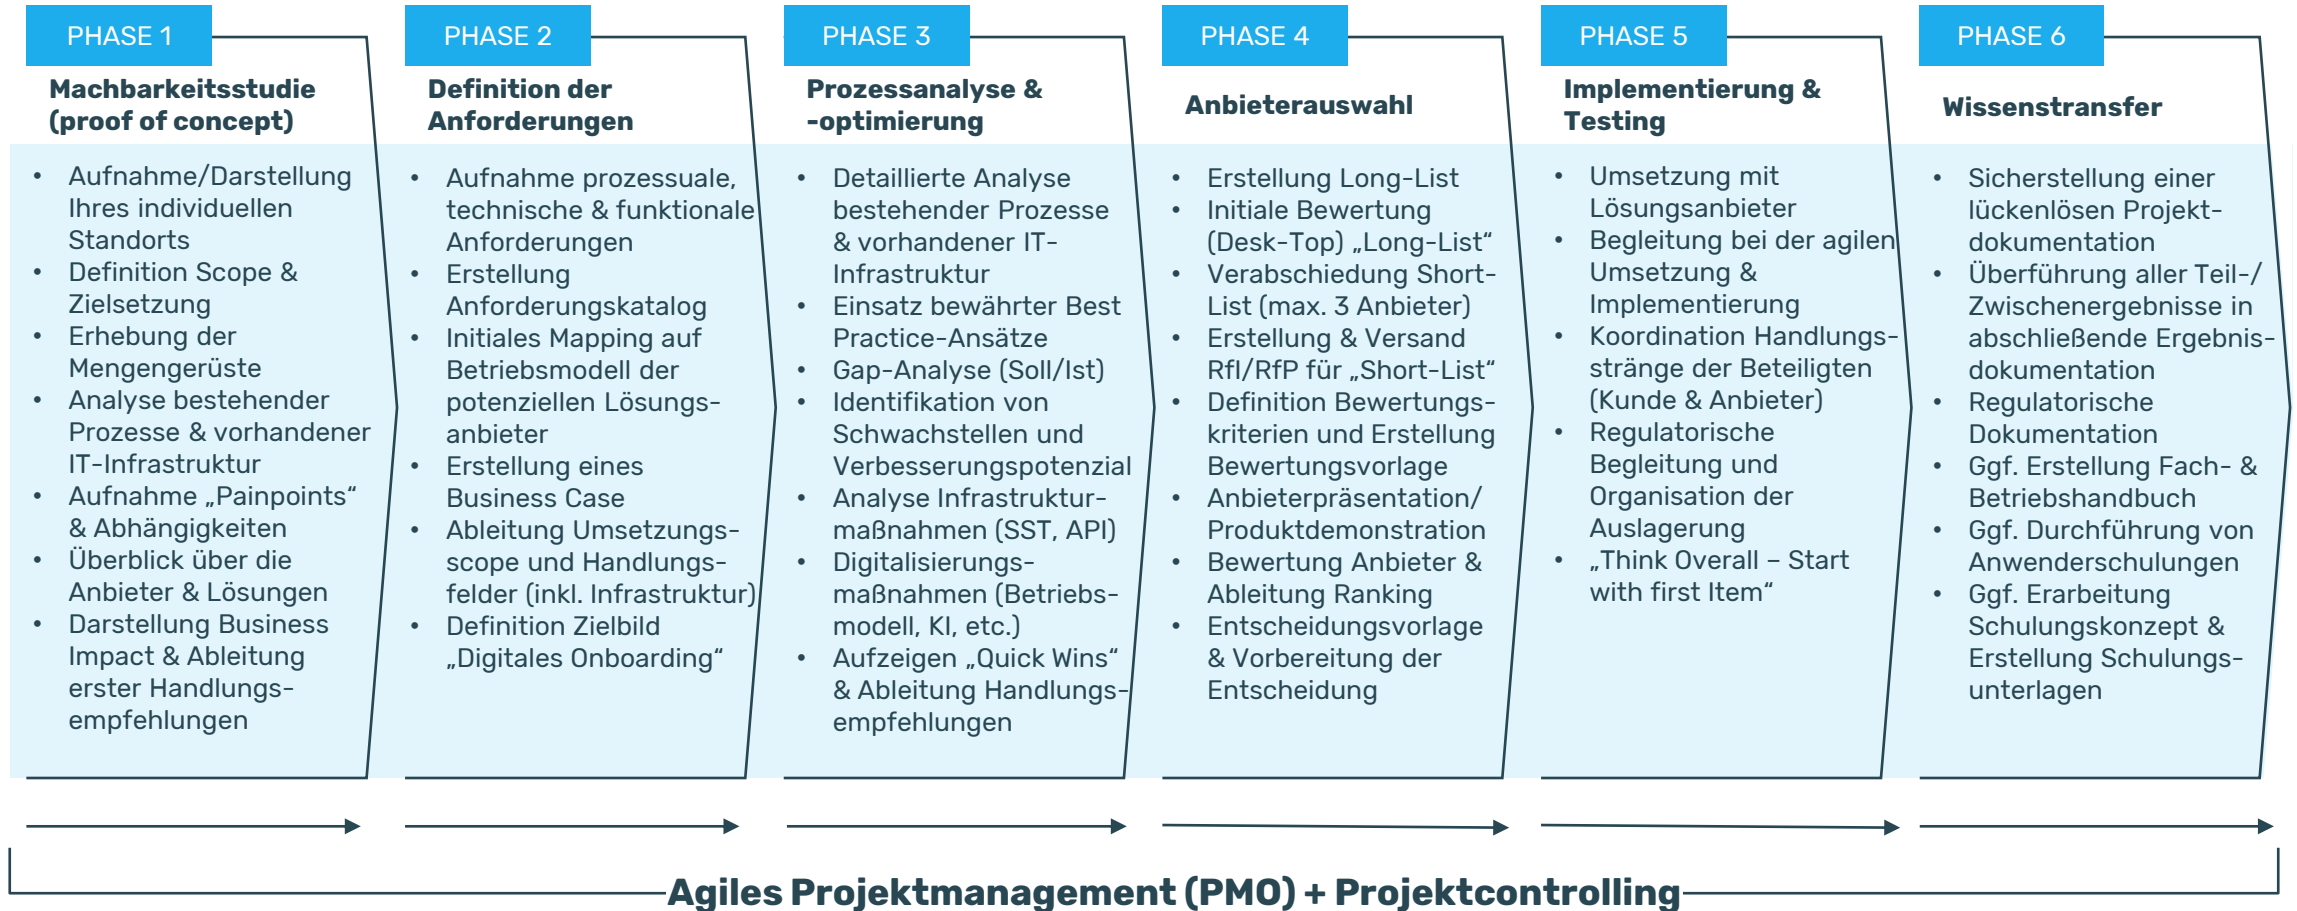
PHASE 1

Machbarkeitsstudie (proof of concept)

- Aufnahme/Darstellung Ihres individuellen Standorts
- Definition Scope & Zielsetzung
- Erhebung der Mengengerüste
- Analyse bestehender Prozesse & vorhandener IT-Infrastruktur
- Aufnahme „Painpoints“ & Abhängigkeiten
- Überblick über die Anbieter & Lösungen
- Darstellung Business Impact & Ableitung erster Handlungsempfehlungen

PHASE 2

Definition der Anforderungen

- Aufnahme prozessuale, technische & funktionale Anforderungen
- Erstellung Anforderungskatalog
- Initiales Mapping auf Betriebsmodell der potenziellen Lösungsanbieter
- Erstellung eines Business Case
- Ableitung Umsetzungsscope und Handlungsfelder (inkl. Infrastruktur)
- Definition Zielbild „Digitales Onboarding“

PHASE 3

Prozessanalyse & -optimierung

- Detaillierte Analyse bestehender Prozesse & vorhandener IT-Infrastruktur
- Einsatz bewährter Best Practice-Ansätze
- Gap-Analyse (Soll/Ist)
- Identifikation von Schwachstellen und Verbesserungspotenzial
- Analyse Infrastrukturmaßnahmen (SST, API)
- Digitalisierungsmaßnahmen (Betriebsmodell, KI, etc.)
- Aufzeigen „Quick Wins“ & Ableitung Handlungsempfehlungen

PHASE 4

Anbieterauswahl

- Erstellung Long-List
- Initiale Bewertung (Desk-Top) „Long-List“
- Verabschiedung Short-List (max. 3 Anbieter)
- Erstellung & Versand RfI/RfP für „Short-List“
- Definition Bewertungskriterien und Erstellung Bewertungsvorlage
- Anbieterpräsentation/ Produktdemonstration
- Bewertung Anbieter & Ableitung Ranking
- Entscheidungsvorlage & Vorbereitung der Entscheidung

PHASE 5

Implementierung & Testing

- Umsetzung mit Lösungsanbieter
- Begleitung bei der agilen Umsetzung & Implementierung
- Koordination Handlungsstränge der Beteiligten (Kunde & Anbieter)
- Regulatorische Begleitung und Organisation der Auslagerung
- „Think Overall – Start with first Item“

PHASE 6

Wissenstransfer

- Sicherstellung einer lückenlosen Projektdokumentation
- Überführung aller Teil-/ Zwischenergebnisse in abschließende Ergebnisdokumentation
- Regulatorische Dokumentation
- Ggf. Erstellung Fach- & Betriebshandbuch
- Ggf. Durchführung von Anwenderschulungen
- Ggf. Erarbeitung Schulungskonzept & Erstellung Schulungsunterlagen

Agiles Projektmanagement (PMO) + Projektcontrolling